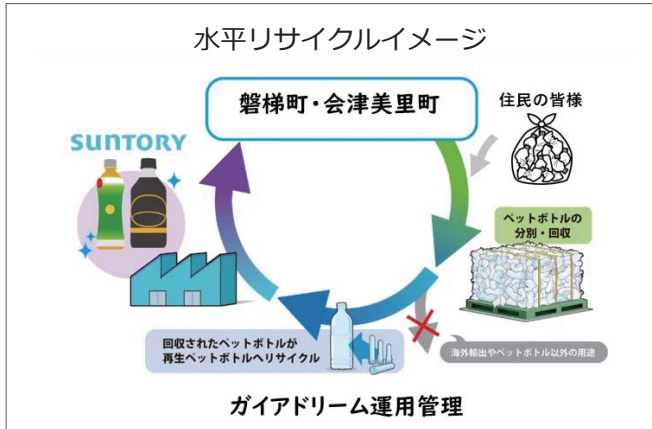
水平リサイクルイメージ

磐梯町・会津美里町

住民の皆様

SUNTORY

ペットボトルの分別・回収

回収されたペットボトルが再生ペットボトルへリサイクル

海外輸出やペットボトル以外の用途

ガイアドリーム運用管理